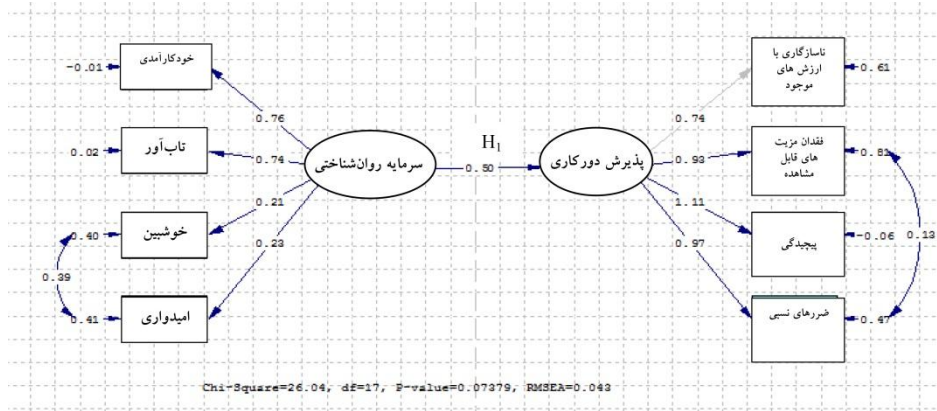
-0.01 خودکارآمدی
0.02 تاب‌آور
0.40 خوشبین
0.39
0.41 امیدواری

0.76
0.74
0.21
0.23

سرمایه روان‌شناختی

$H_1$
0.50

پذیرش دورکاری

0.74
0.93
1.11
0.97

ناسازگاری با ارزش های موجود 0.61
فقدان مزیت های قابل مشاهده 0.83
پیچیدگی -0.06
ضررهای نسبی 0.47
0.13

Chi-Square=26.04, df=17, P-value=0.07379, RMSEA=0.043